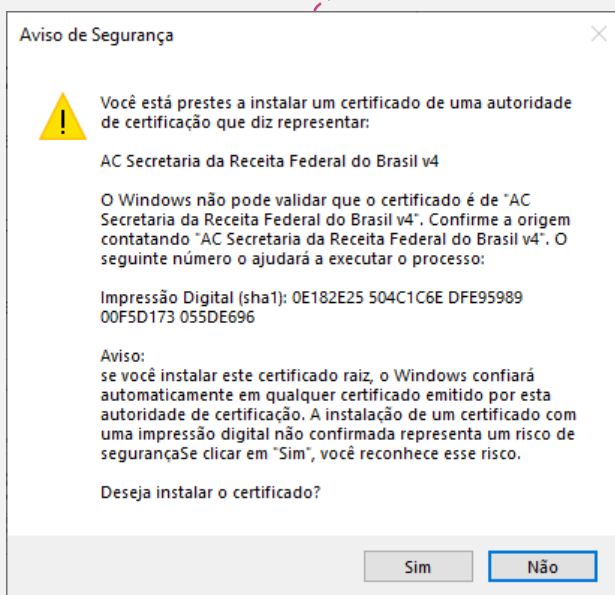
Aviso de Segurança

Você está prestes a instalar um certificado de uma autoridade de certificação que diz representar:

AC Secretaria da Receita Federal do Brasil v4

O Windows não pode validar que o certificado é de "AC Secretaria da Receita Federal do Brasil v4". Confirme a origem contatando "AC Secretaria da Receita Federal do Brasil v4". O seguinte número o ajudará a executar o processo:

Impressão Digital (sha1): 0E182E25 504C1C6E DFE95989 00F5D173 055DE696

Aviso:
se você instalar este certificado raiz, o Windows confiará automaticamente em qualquer certificado emitido por esta autoridade de certificação. A instalação de um certificado com uma impressão digital não confirmada representa um risco de segurançaSe clicar em "Sim", você reconhece esse risco.

Deseja instalar o certificado?

Sim
Não